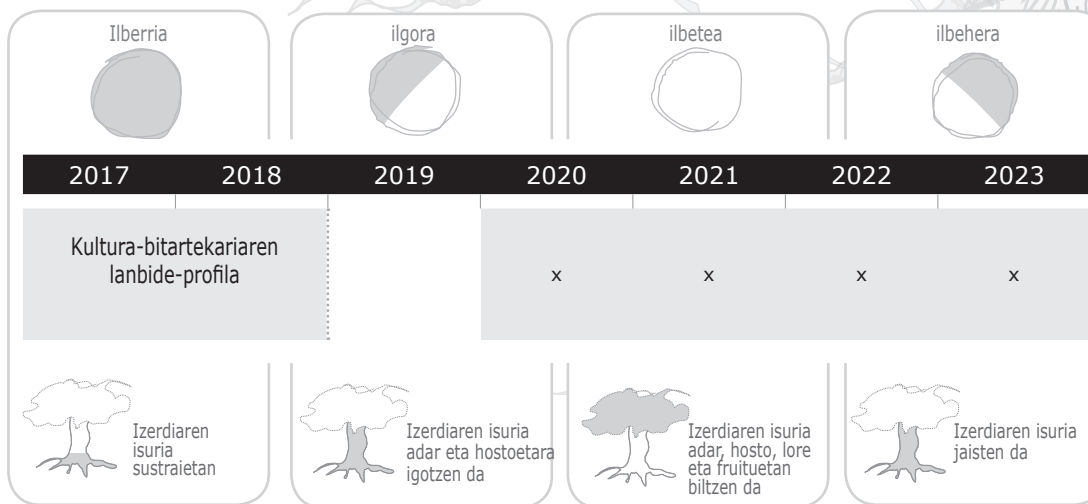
Ilberria

ilgora

ilbetea

ilbehera

| 2017 | 2018 | 2019 | 2020 | 2021 | 2022 | 2023 |
|---|---|---|---|---|---|---|
| Kultura-bitartekariaren lanbide-profila | | | x | x | x | x |

Izerdiaren isuria sustraietan

Izerdiaren isuria adar eta hostoetara igotzen da

Izerdiaren isuria adar, hosto, lore eta fruituetan biltzen da

Izerdiaren isuria jaisten da